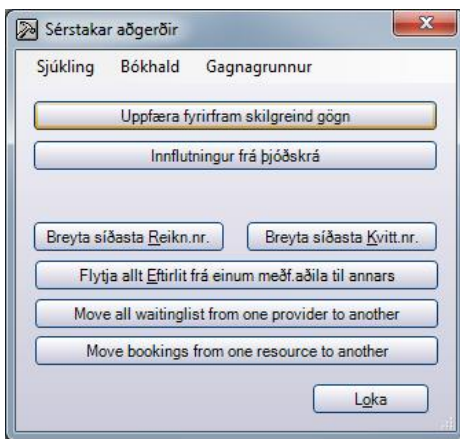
Sérstakar aðgerðir

Sjúkling Bókhald Gagnagrunnur

Uppfæra fyrirfram skilgreind gögn

Innflutningur frá þjóðskrá

Breyta síðasta Reikn.nr.

Breyta síðasta Kvitt.nr.

Flytja allt Eftirlit frá einum meðf.aðila til annars

Move all waitinglist from one provider to another

Move bookings from one resource to another

Loka